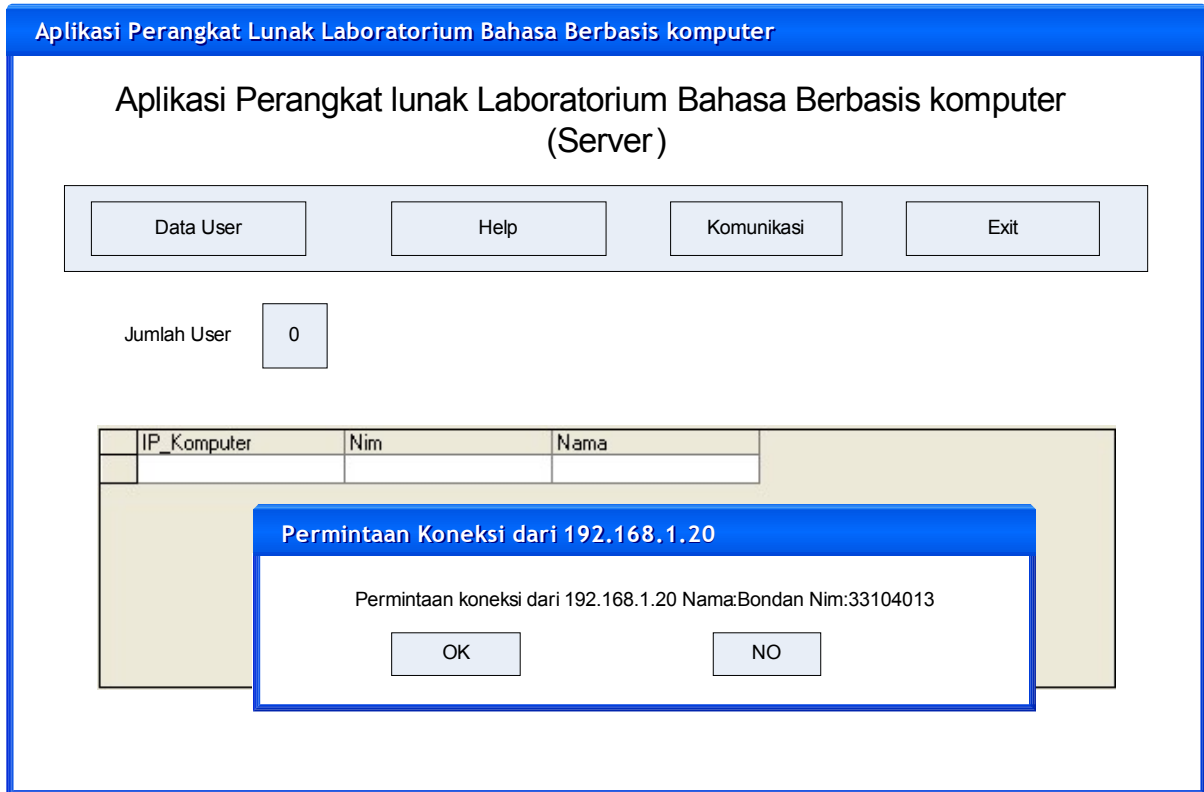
Aplikasi Perangkat Lunak Laboratorium Bahasa Berbasis komputer

Aplikasi Perangkat lunak Laboratorium Bahasa Berbasis komputer (Server)

Data User

Help

Komunikasi

Exit

Jumlah User

0

| | IP_Komputer | Nim | Nama |
|---|---|---|---|
| | | | |

Permintaan Koneksi dari 192.168.1.20

Permintaan koneksi dari 192.168.1.20 Nama:Bondan Nim:33104013

OK

NO